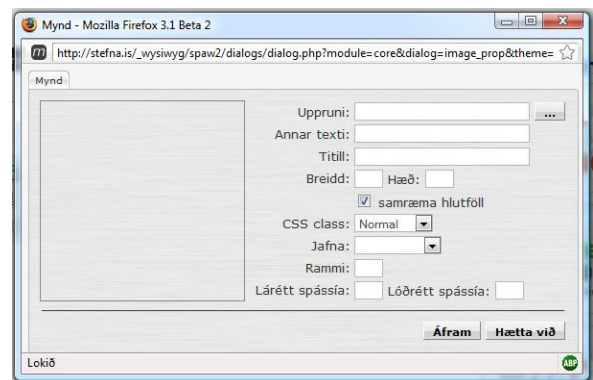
Mynd - Mozilla Firefox 3.1 Beta 2

http://stefna.is/_wysiwyg/spaw2/dialogs/dialog.php?module=core&dialog=image_prop&theme=

Mynd

Uppruni:
...
Annar texti:
Titill:
Breidd:
Hæð:
samræma hlutföll
CSS class: Normal
Jafna:
Rammi:
Lárétt spássía:
Lóðrétt spássía:

Áfram
Hætta við

Lokið

ABP